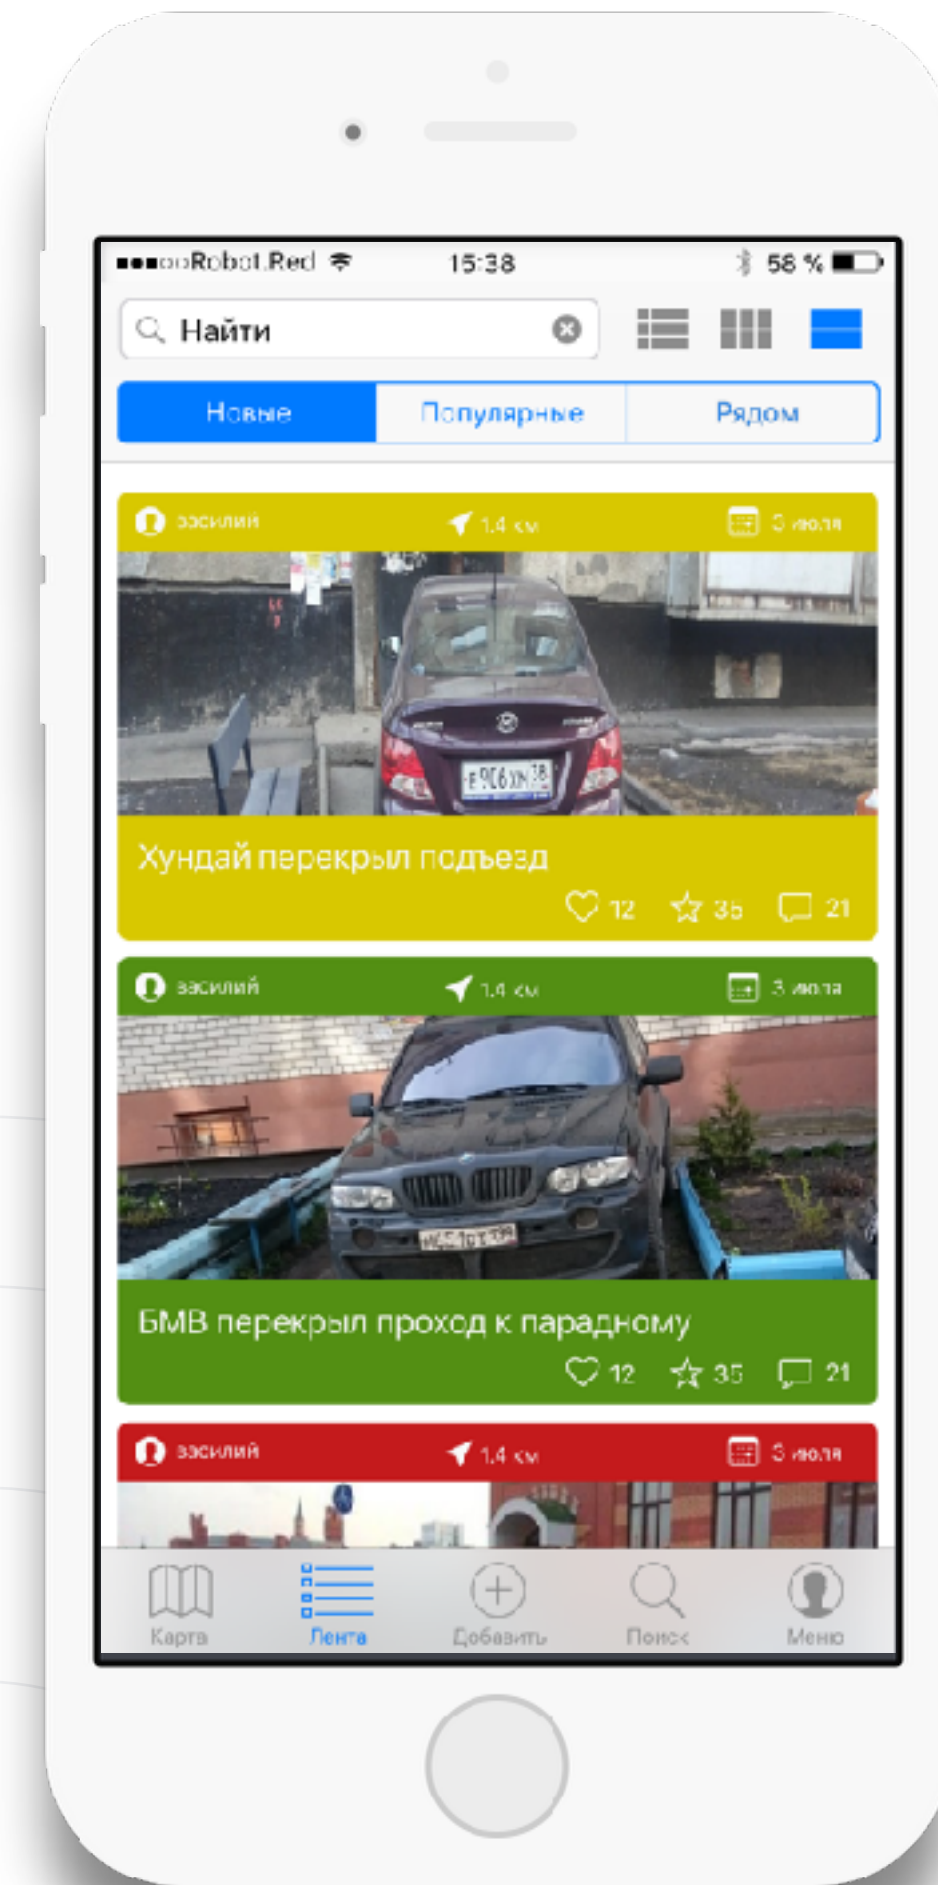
●●●○○ Robot.Red 15:38 58 %

Найти

Новые | Популярные | Рядом

василий 1,4 км 3 июля

Хундай перекрыл подъезд

12 35 21

василий 1,4 км 3 июля

БМВ перекрыл проход к парадному

12 35 21

василий 1,4 км 3 июля

Карта Лента Добавить Поиск Меню